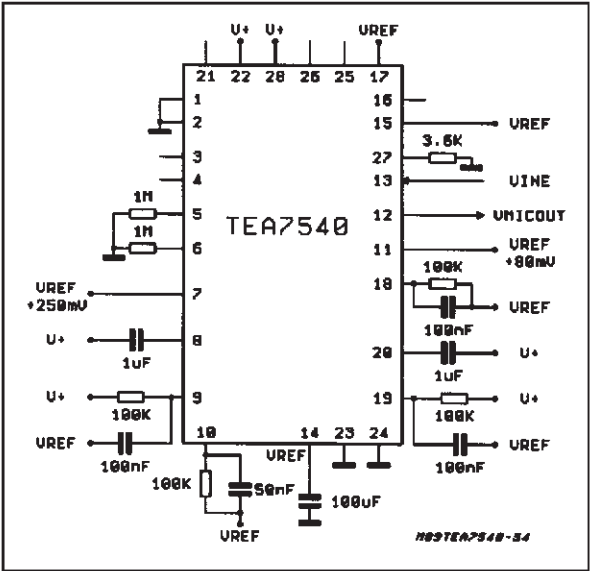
V+ V+ VREF

21 22 28 26 25 17

1
2
3
4
5
6
7
8
9
10 14 23 24

16
15
27
13
12
11
18
20
19

TEA7540

VREF
3.6K
VLINE
VMICOUT
VREF +80mV
100K
VREF
100nF
V+
1uF
100K
V+
VREF
100nF

1M
1M
VREF +250mV
V+
1uF
V+
100K
VREF
100nF
100K
50nF
VREF
VREF
100uF

M89TEA7540-54